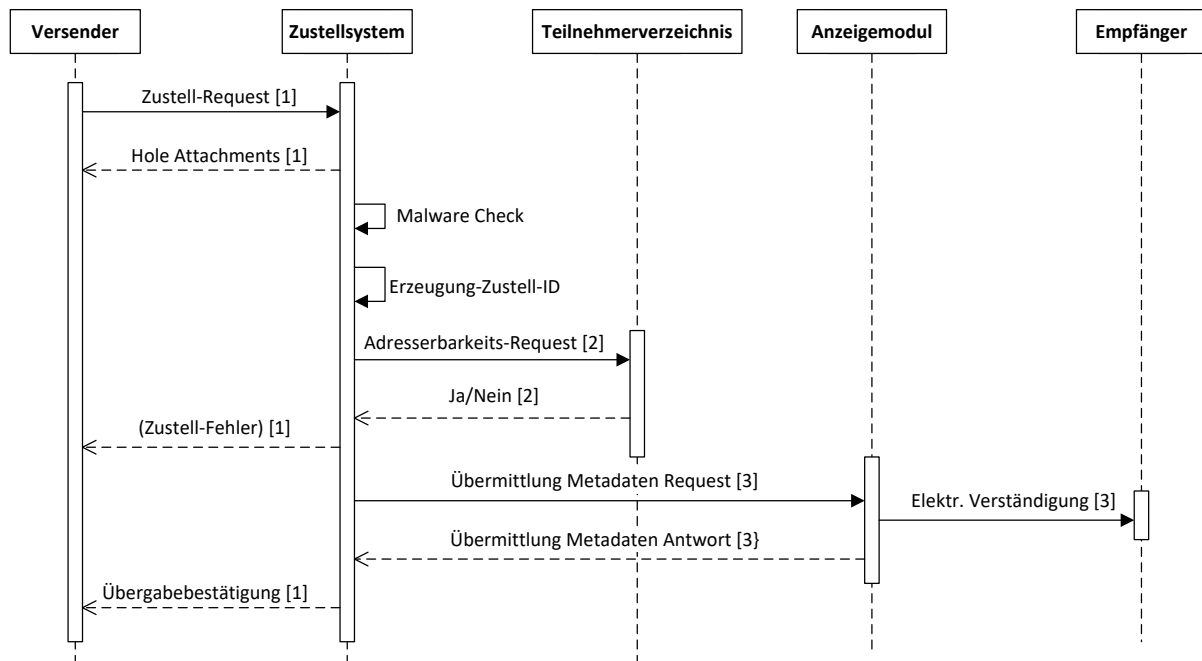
Versender

Zustellsystem

Teilnehmerverzeichnis

Anzeigemodul

Empfänger

Zustell-Request [1]

Hole Attachments [1]

Malware Check

Erzeugung-Zustell-ID

Adresserbarkeits-Request [2]

Ja/Nein [2]

(Zustell-Fehler) [1]

Übermittlung Metadaten Request [3]

Elektr. Verständigung [3]

Übermittlung Metadaten Antwort [3}

Übergabebestätigung [1]